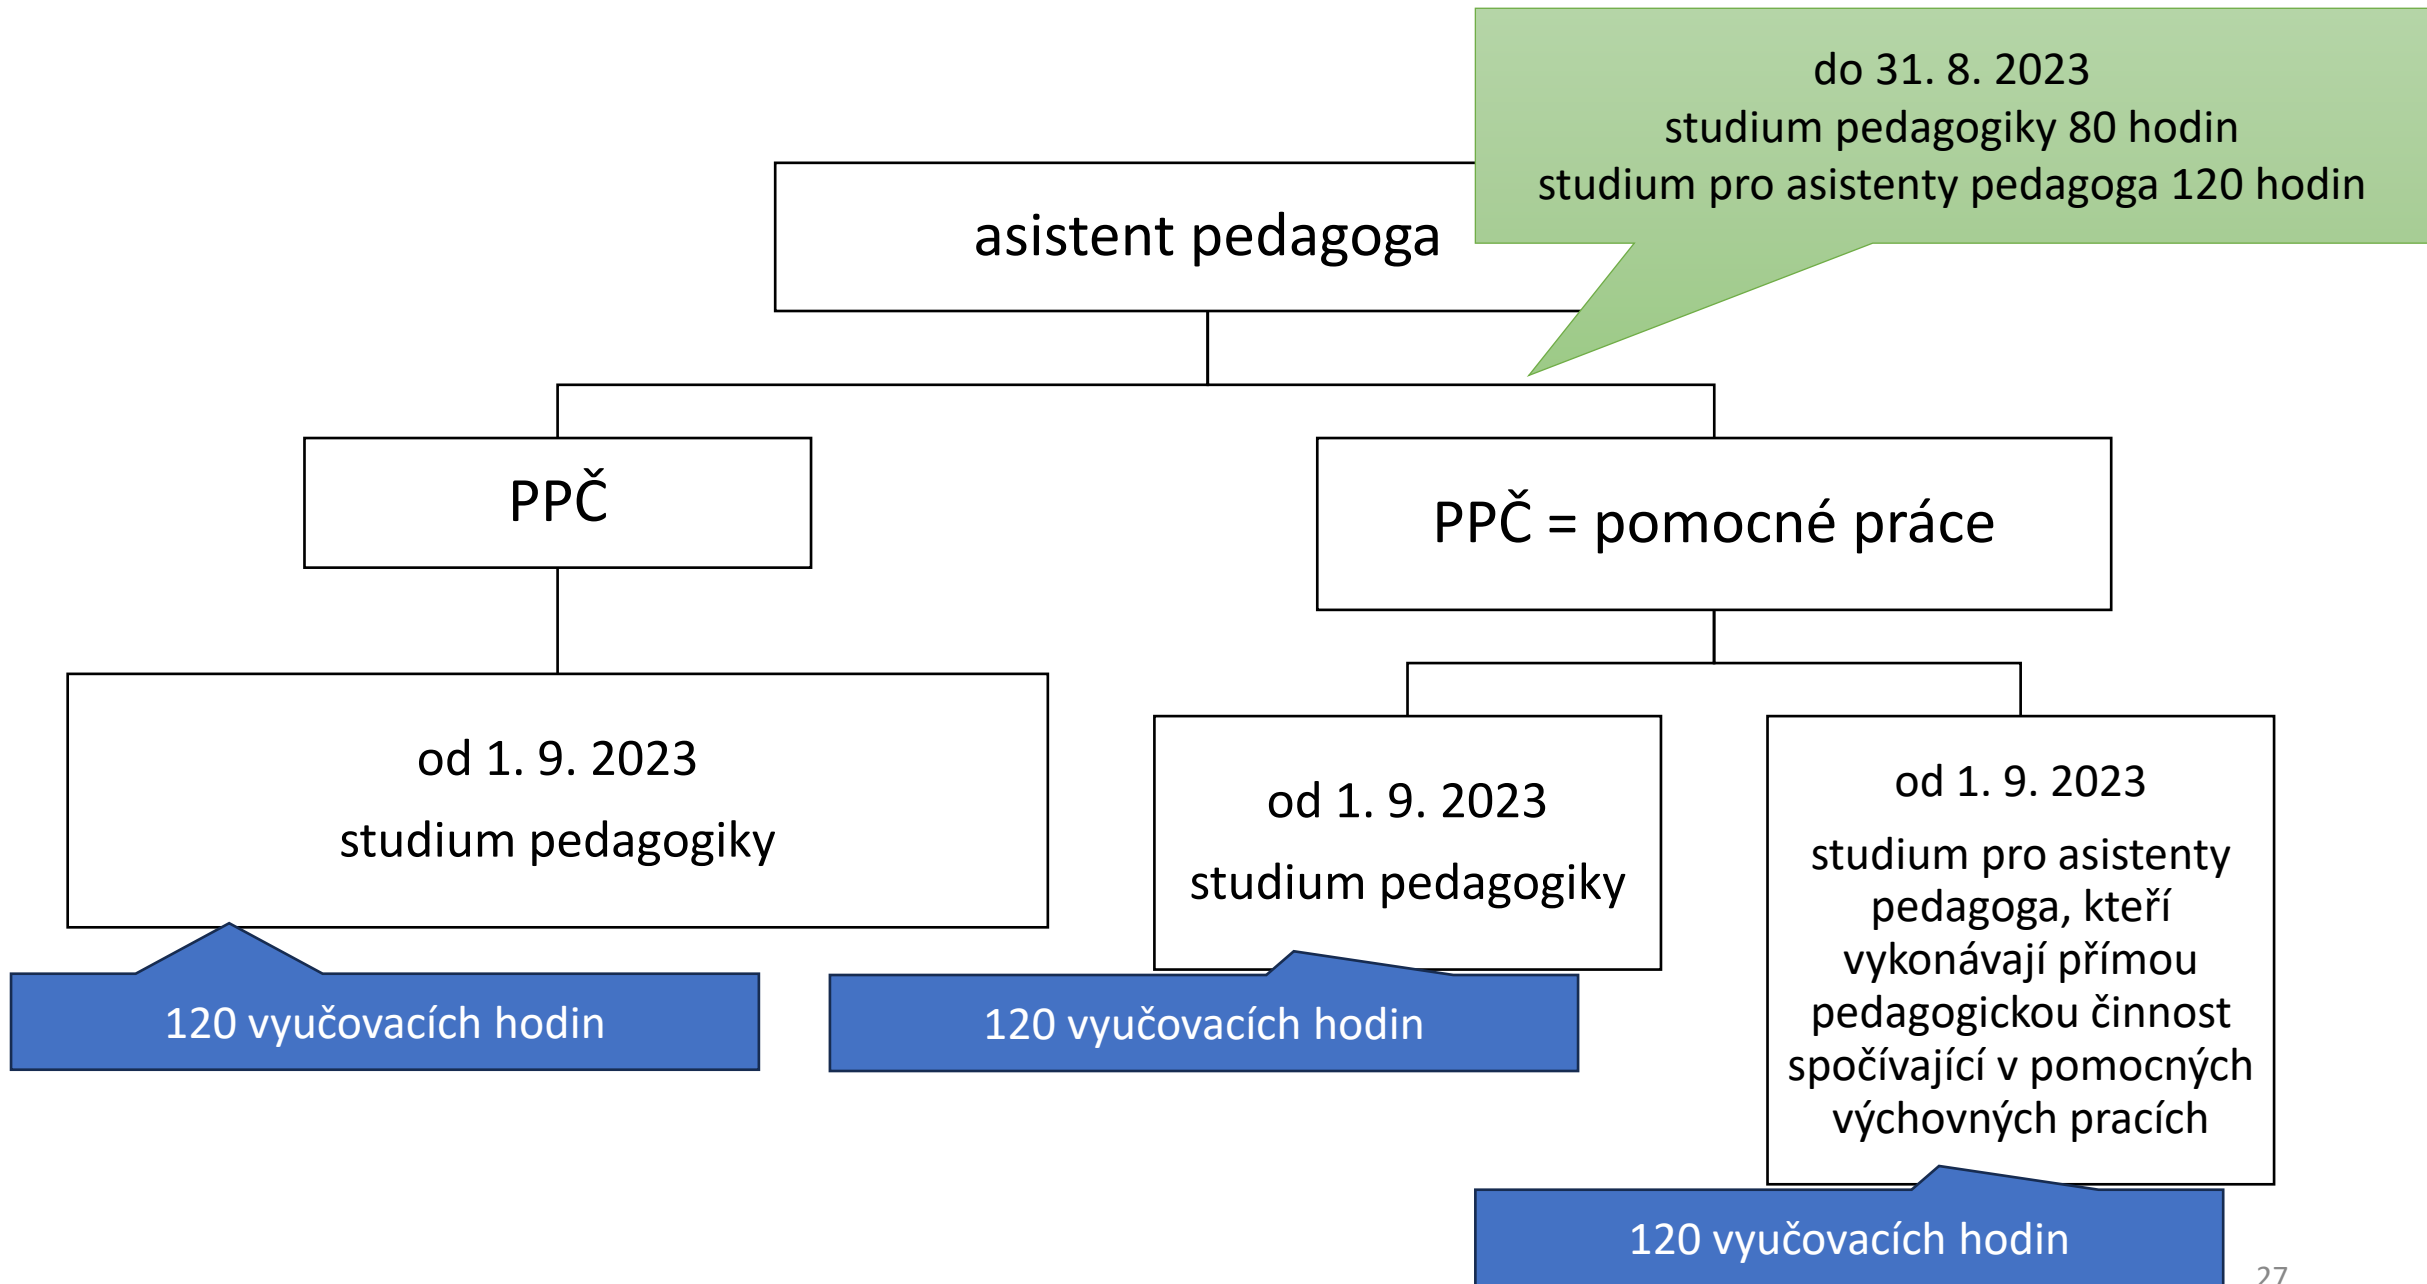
asistent pedagoga

do 31. 8. 2023
studium pedagogiky 80 hodin
studium pro asistenty pedagoga 120 hodin

PPČ

PPČ = pomocné práce

od 1. 9. 2023
studium pedagogiky

120 vyučovacích hodin

od 1. 9. 2023
studium pedagogiky

120 vyučovacích hodin

od 1. 9. 2023
studium pro asistenty pedagoga, kteří vykonávají přímou pedagogickou činnost spočívající v pomocných výchovných pracích

120 vyučovacích hodin

27